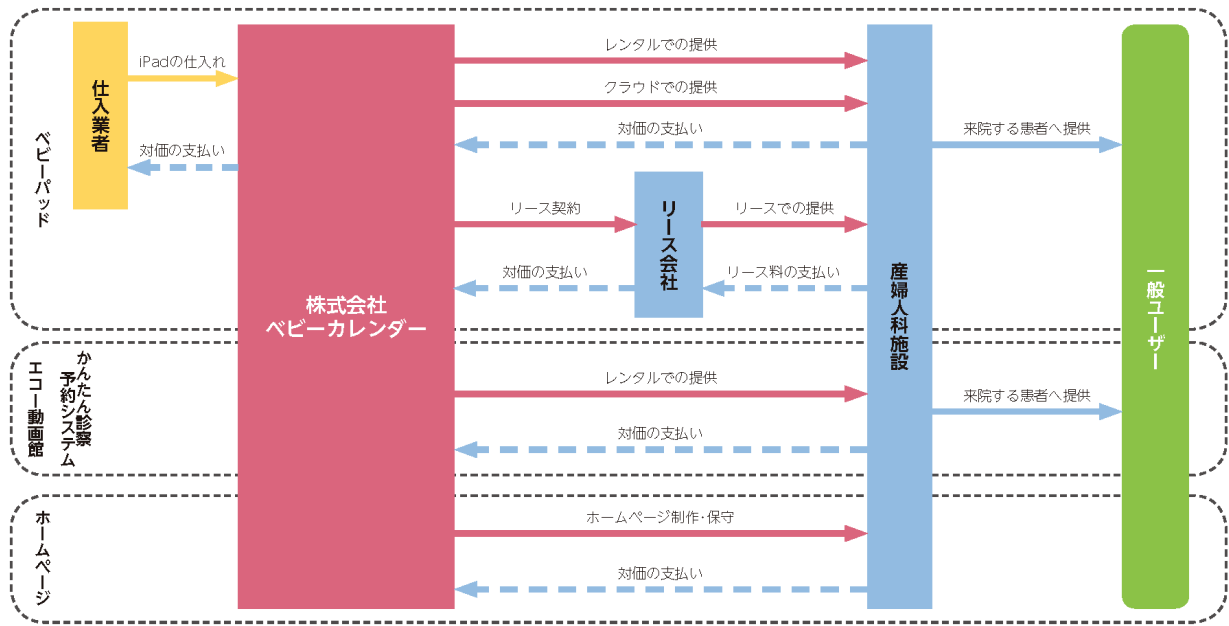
ベビーパッド

仕入業者

iPadの仕入れ

対価の支払い

株式会社
ベビーカレンダー

レンタルでの提供

クラウドでの提供

対価の支払い

リース契約

リース会社

リースでの提供

対価の支払い

リース料の支払い

産婦人科施設

来院する患者へ提供

一般ユーザー

エコー動画館

かんたん診察予約システム

レンタルでの提供

対価の支払い

来院する患者へ提供

ホームページ

ホームページ制作・保守

対価の支払い